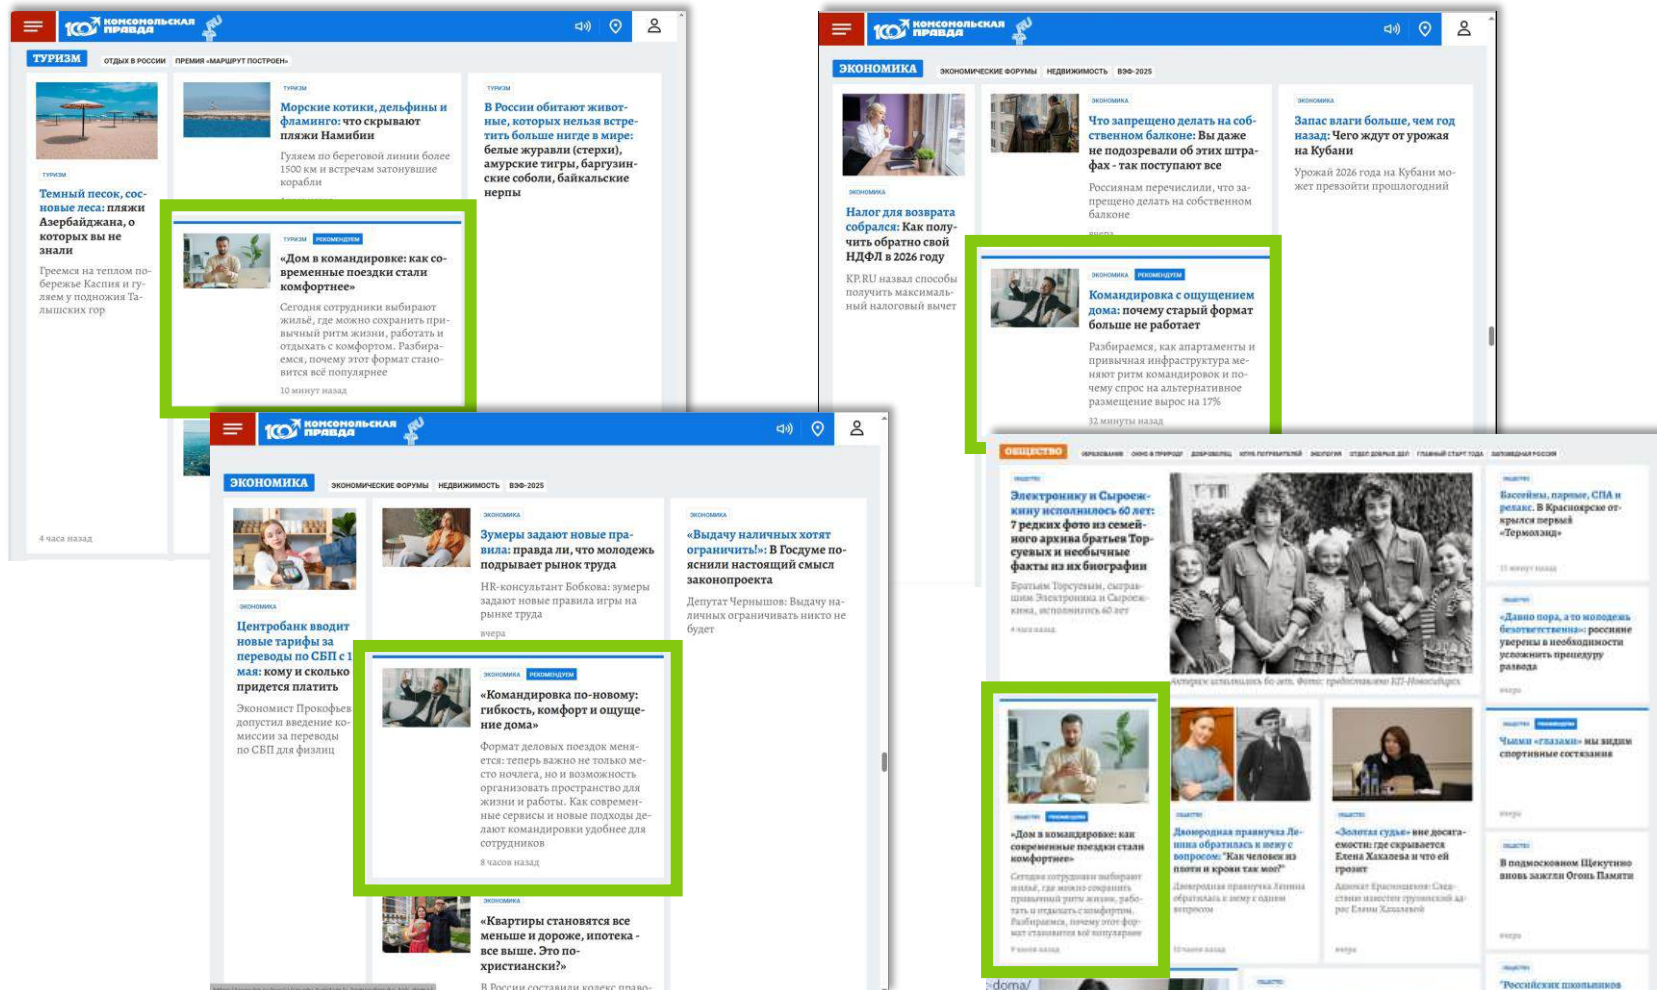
100 КОМСОМОЛЬСКАЯ ПРАВДА

ТУРИЗМ ОТДЫХ В РОССИИ ПРЕМИЯ «МАРШРУТ ПОСТРОЕН»

ТУРИЗМ
Темный песок, сосновые леса: пляжи Азербайджана, о которых вы не знали
Греемся на теплом побережье Каспия и гуляем у подножия Талышских гор

ТУРИЗМ
Морские котики, дельфины и фламинго: что скрывают пляжи Намибии
Гуляем по береговой линии более 1500 км и встречаем затонувшие корабли

ТУРИЗМ
В России обитают животные, которых нельзя встретить больше нигде в мире: белые журавли (стерхи), амурские тигры, баргузинские соболи, байкальские нерпы

ТУРИЗМ РЕКОМЕНДУЕМ
«Дом в командировке: как современные поездки стали комфортнее»
Сегодня сотрудники выбирают жильё, где можно сохранить привычный ритм жизни, работать и отдыхать с комфортом. Разбираемся, почему этот формат становится всё популярнее
10 минут назад

4 часа назад

100 КОМСОМОЛЬСКАЯ ПРАВДА

ЭКОНОМИКА ЭКОНОМИЧЕСКИЕ ФОРУМЫ НЕДВИЖИМОСТЬ ВЭФ-2025

ЭКОНОМИКА
Налог для возврата собрался: Как получить обратно свой НДФЛ в 2026 году
KP.RU назвал способы получить максимальный налоговый вычет

ЭКОНОМИКА
Что запрещено делать на собственном балконе: Вы даже не подозревали об этих штрафах - так поступают все
Россиянам перечислили, что запрещено делать на собственном балконе

ЭКОНОМИКА
Запас влаги больше, чем год назад: Чего ждут от урожая на Кубани
Урожай 2026 года на Кубани может превзойти прошлогодний

ЭКОНОМИКА РЕКОМЕНДУЕМ
Командировка с ощущением дома: почему старый формат больше не работает
Разбираемся, как апартаменты и привычная инфраструктура меняют ритм командировок и почему спрос на альтернативное размещение вырос на 17%
32 минуты назад

100 КОМСОМОЛЬСКАЯ ПРАВДА

ЭКОНОМИКА ЭКОНОМИЧЕСКИЕ ФОРУМЫ НЕДВИЖИМОСТЬ ВЭФ-2025

ЭКОНОМИКА
Центробанк вводит новые тарифы за переводы по СБП с 1 мая: кому и сколько придется платить
Экономист Прокофьев допустил введение комиссии за переводы по СБП для физлиц

ЭКОНОМИКА
Зумеры задают новые правила: правда ли, что молодежь подрывает рынок труда
HR-консультант Бобкова: зумеры задают новые правила игры на рынке труда
вчера

ЭКОНОМИКА
«Выдачу наличных хотят ограничить!»: В Госдуме пояснили настоящий смысл законопроекта
Депутат Чернышов: Выдачу наличных ограничивать никто не будет

ЭКОНОМИКА РЕКОМЕНДУЕМ
«Командировка по-новому: гибкость, комфорт и ощущение дома»
Формат деловых поездок меняется: теперь важно не только место ночлега, но и возможность организовать пространство для жизни и работы. Как современные сервисы и новые подходы делают командировки удобнее для сотрудников
8 часов назад

ЭКОНОМИКА
«Квартиры становятся все меньше и дороже, ипотека - все выше. Это по-христиански?»
В России составили кодекс право-

ОБЩЕСТВО

Электронику и Сыроежкину исполнилось 60 лет: 7 редких фото из семейного архива братьев Торсуевых и необычные факты из их биографии
Братьям Торсуевым, сыгравшим Электроника и Сыроежкина, исполнилось 60 лет

Бассейны, парные, СПА и релакс. В Красноярске открылся первый «Термолэнд»

«Давно пора, а то молодежь безответственна»: россияне уверены в необходимости усложнить процедуру развода

Чьими «глазами» мы видим спортивные состязания

ОБЩЕСТВО РЕКОМЕНДУЕМ
«Дом в командировке: как современные поездки стали комфортнее»
Сегодня сотрудники выбирают жильё, где можно сохранить привычный ритм жизни, работать и отдыхать с комфортом. Разбираемся, почему этот формат становится всё популярнее

Двоюродная правнучка Ленина обратилась к нему с вопросом: "Как человек из плоти и крови так мог?"

«Золотая судьба» вне досягаемости: где скрывается Елена Хахалева и что ей грозит

В подмосковном Щекутино вновь зажгли Огонь Памяти

doma/